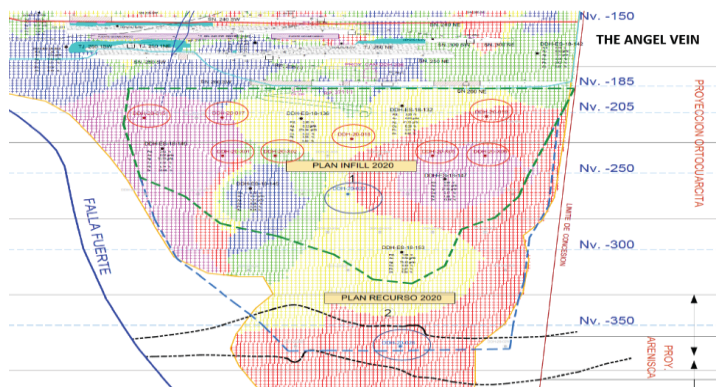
Nv. -150
THE ANGEL VEIN
Nv. -185
Nv. -205
PROYECCION ORTOCUARCITA
PLAN INFILL 2020
Nv. -250
1
FALLA FUERTE
LIMITE DE CONCESION
Nv. -300
PLAN RECURSO 2020
2
Nv. -350
PROY. ARENISCA
DDH-ES-18-112
DDH-ES-18-130
DDH-20-013
DDH-ES-18-153
SN 260 NE
TJ 260 NE
SN 300 SW
SN 260 SW
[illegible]